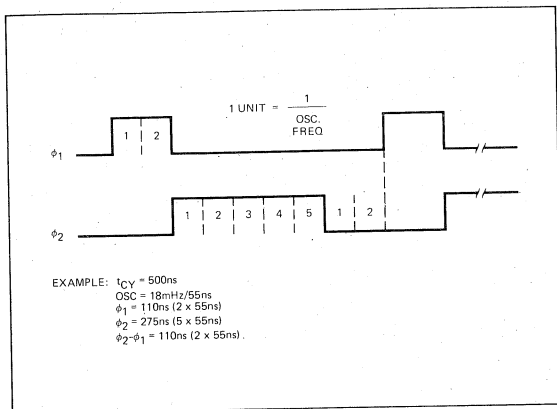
1 UNIT = $\frac{1}{\text{OSC. FREQ}}$

1 | 2

$\phi_1$

1 | 2 | 3 | 4 | 5

1 | 2

$\phi_2$

EXAMPLE: $t_{CY}$ = 500ns
OSC = 18mHz/55ns
$\phi_1$ = 110ns (2 x 55ns)
$\phi_2$ = 275ns (5 x 55ns)
$\phi_2$-$\phi_1$ = 110ns (2 x 55ns).